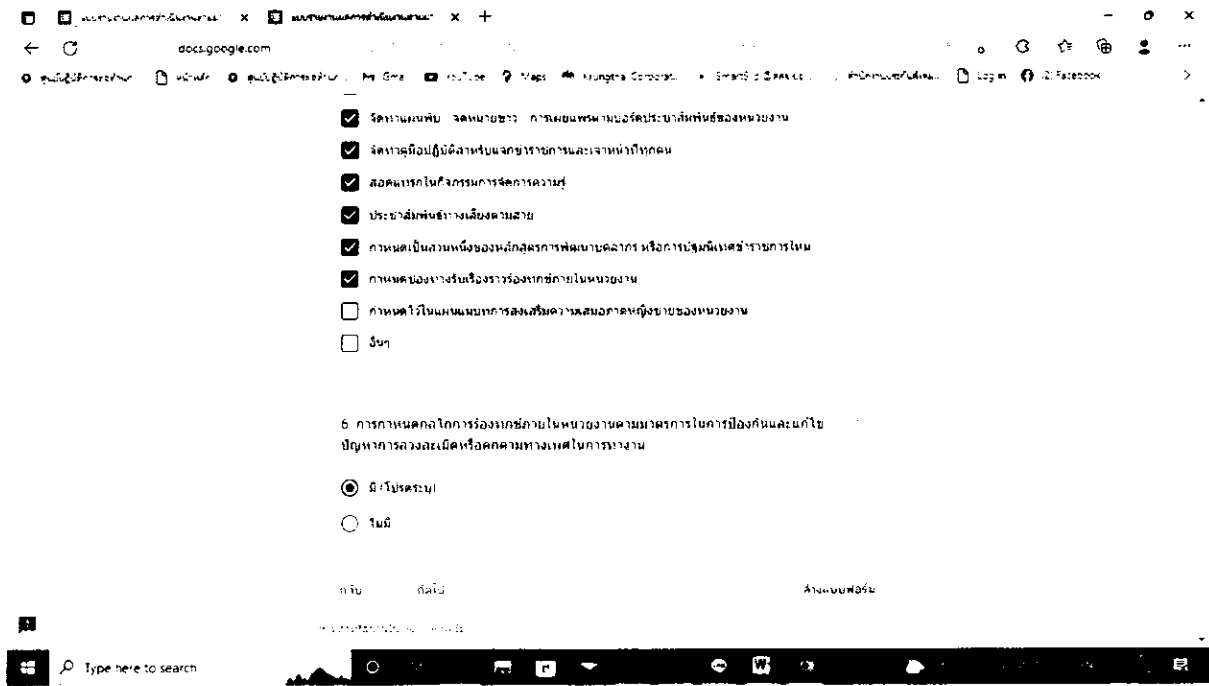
แบบสำรวจ... × แบบสำรวจ... × +

docs.google.com

YouTube Maps Krungthai Corporate SmartSoft Log in Facebook

จัดทำแผ่นพับ จดหมายข่าว การเผยแพร่ทางบอร์ดประชาสัมพันธ์ของหน่วยงาน

จัดทำคู่มือปฏิบัติสำหรับแจกข้าราชการและเจ้าหน้าที่ทุกคน

สอดแทรกในกิจกรรมการจัดการความรู้

ประชาสัมพันธ์ทางเสียงตามสาย

กำหนดเป็นส่วนหนึ่งของหลักสูตรการพัฒนาบุคลากร หรือการปฐมนิเทศข้าราชการใหม่

กำหนดช่องทางรับเรื่องราวร้องทุกข์ภายในหน่วยงาน

กำหนดไว้ในแผนงานการส่งเสริมความเสมอภาคหญิงชายของหน่วยงาน

อื่นๆ

6 การกำหนดกลไกการร้องทุกข์ภายในหน่วยงานตามมาตรการในการป้องกันและแก้ไขปัญหาการล่วงละเมิดหรือคุกคามทางเพศในการทำงาน

มี/โปรดระบุ

ไม่มี

กลับ ถัดไป ล้างแบบฟอร์ม

Type here to search